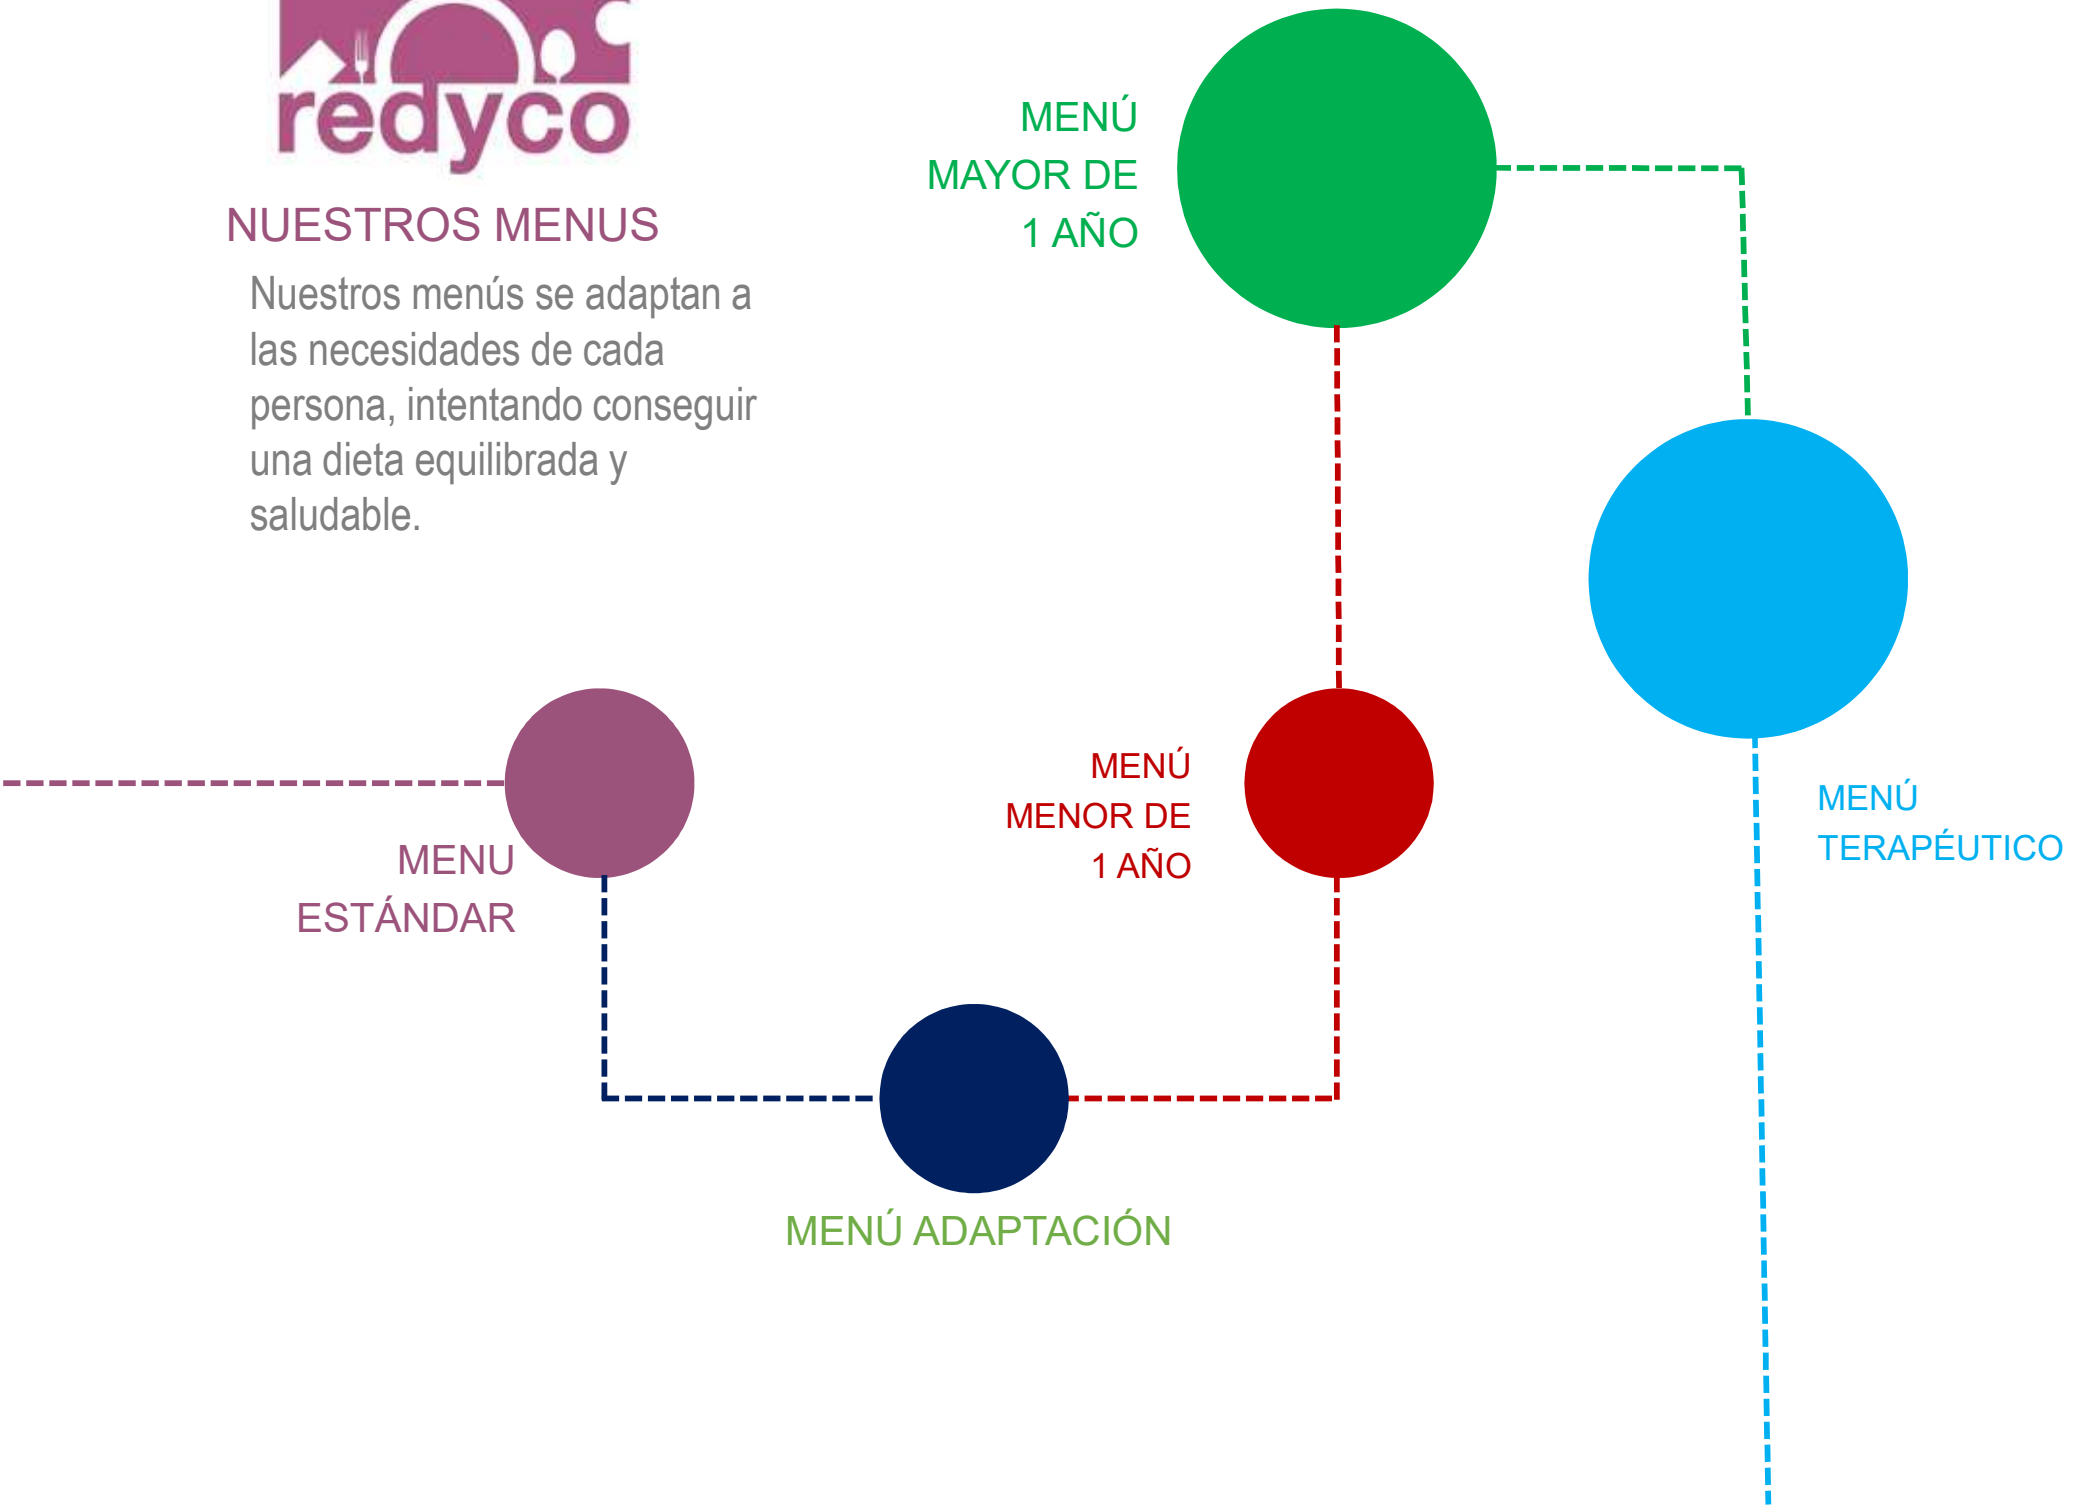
redyco

NUESTROS MENUS

Nuestros menús se adaptan a las necesidades de cada persona, intentando conseguir una dieta equilibrada y saludable.

MENÚ MAYOR DE 1 AÑO

MENÚ TERAPÉUTICO

MENU ESTÁNDAR

MENÚ MENOR DE 1 AÑO

MENÚ ADAPTACIÓN